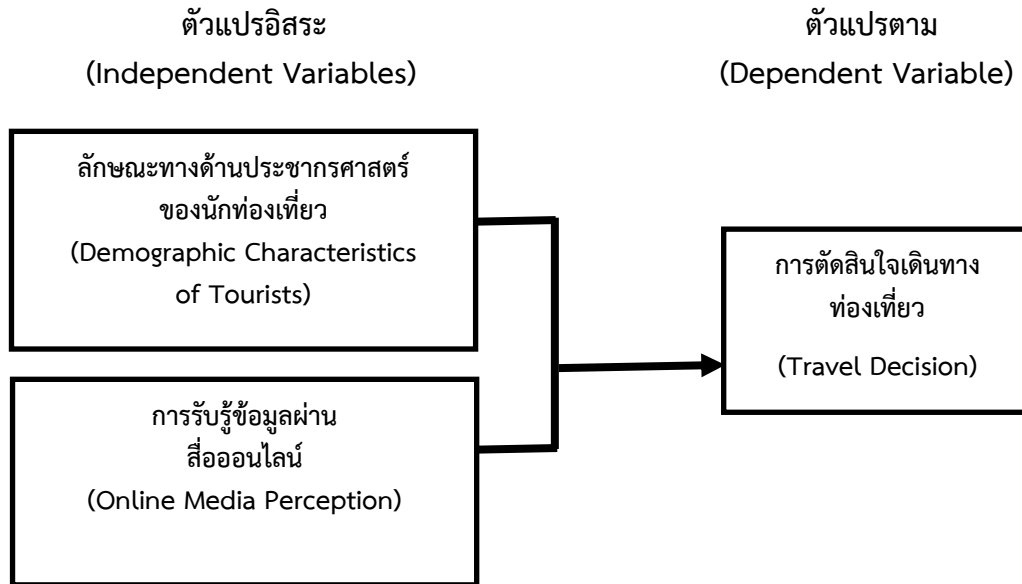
ตัวแปรอิสระ
(Independent Variables)

ตัวแปรตาม
(Dependent Variable)

ลักษณะทางด้านประชากรศาสตร์ของนักท่องเที่ยว
(Demographic Characteristics of Tourists)

การรับรู้ข้อมูลผ่านสื่อออนไลน์
(Online Media Perception)

การตัดสินใจเดินทางท่องเที่ยว
(Travel Decision)